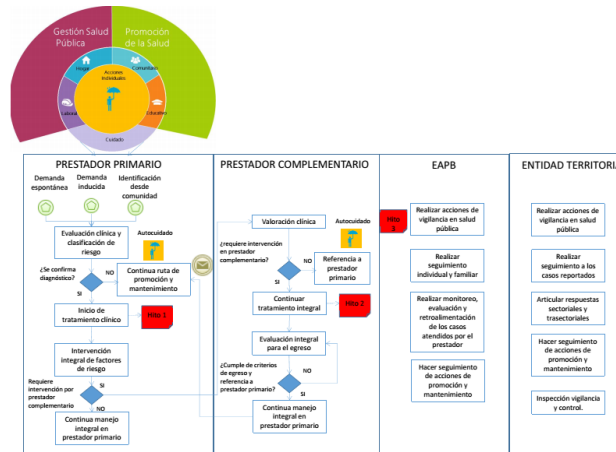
Gestión Salud Pública
Promoción de la Salud
Hogar
Acciones Individuales
Comunitario
Laboral
Educativo
Cuidado

PRESTADOR PRIMARIO

Demanda espontánea
Demanda inducida
Identificación desde comunidad

Evaluación clínica y clasificación de riesgo
Autocuidado
¿Se confirma diagnóstico?
NO
SI
Continua ruta de promoción y mantenimiento
Inicio de tratamiento clínico
Hito 1
Intervención integral de factores de riesgo
Requiere intervención por prestador complementario
SI
NO
Continua manejo integral en prestador primario

PRESTADOR COMPLEMENTARIO

Valoración clínica
Autocuidado
¿requiere intervención en prestador complementario?
NO
SI
Referencia a prestador primario
Continuar tratamiento integral
Hito 2
Evaluación integral para el egreso
¿Cumple de criterios de egreso y referencia a prestador primario?
NO
SI
Continua manejo integral en prestador primario

EAPB

Hito 3
Realizar acciones de vigilancia en salud pública
Realizar seguimiento individual y familiar
Realizar monitoreo, evaluación y retroalimentación de los casos atendidos por el prestador
Hacer seguimiento de acciones de promoción y mantenimiento

ENTIDAD TERRITORIA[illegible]

Realizar acciones de vigilancia en salud pública
Realizar seguimiento a los casos reportados
Articular respuestas sectoriales y trasectoriales
Hacer seguimiento de acciones de promoción y mantenimiento
Inspección vigilancia y control.